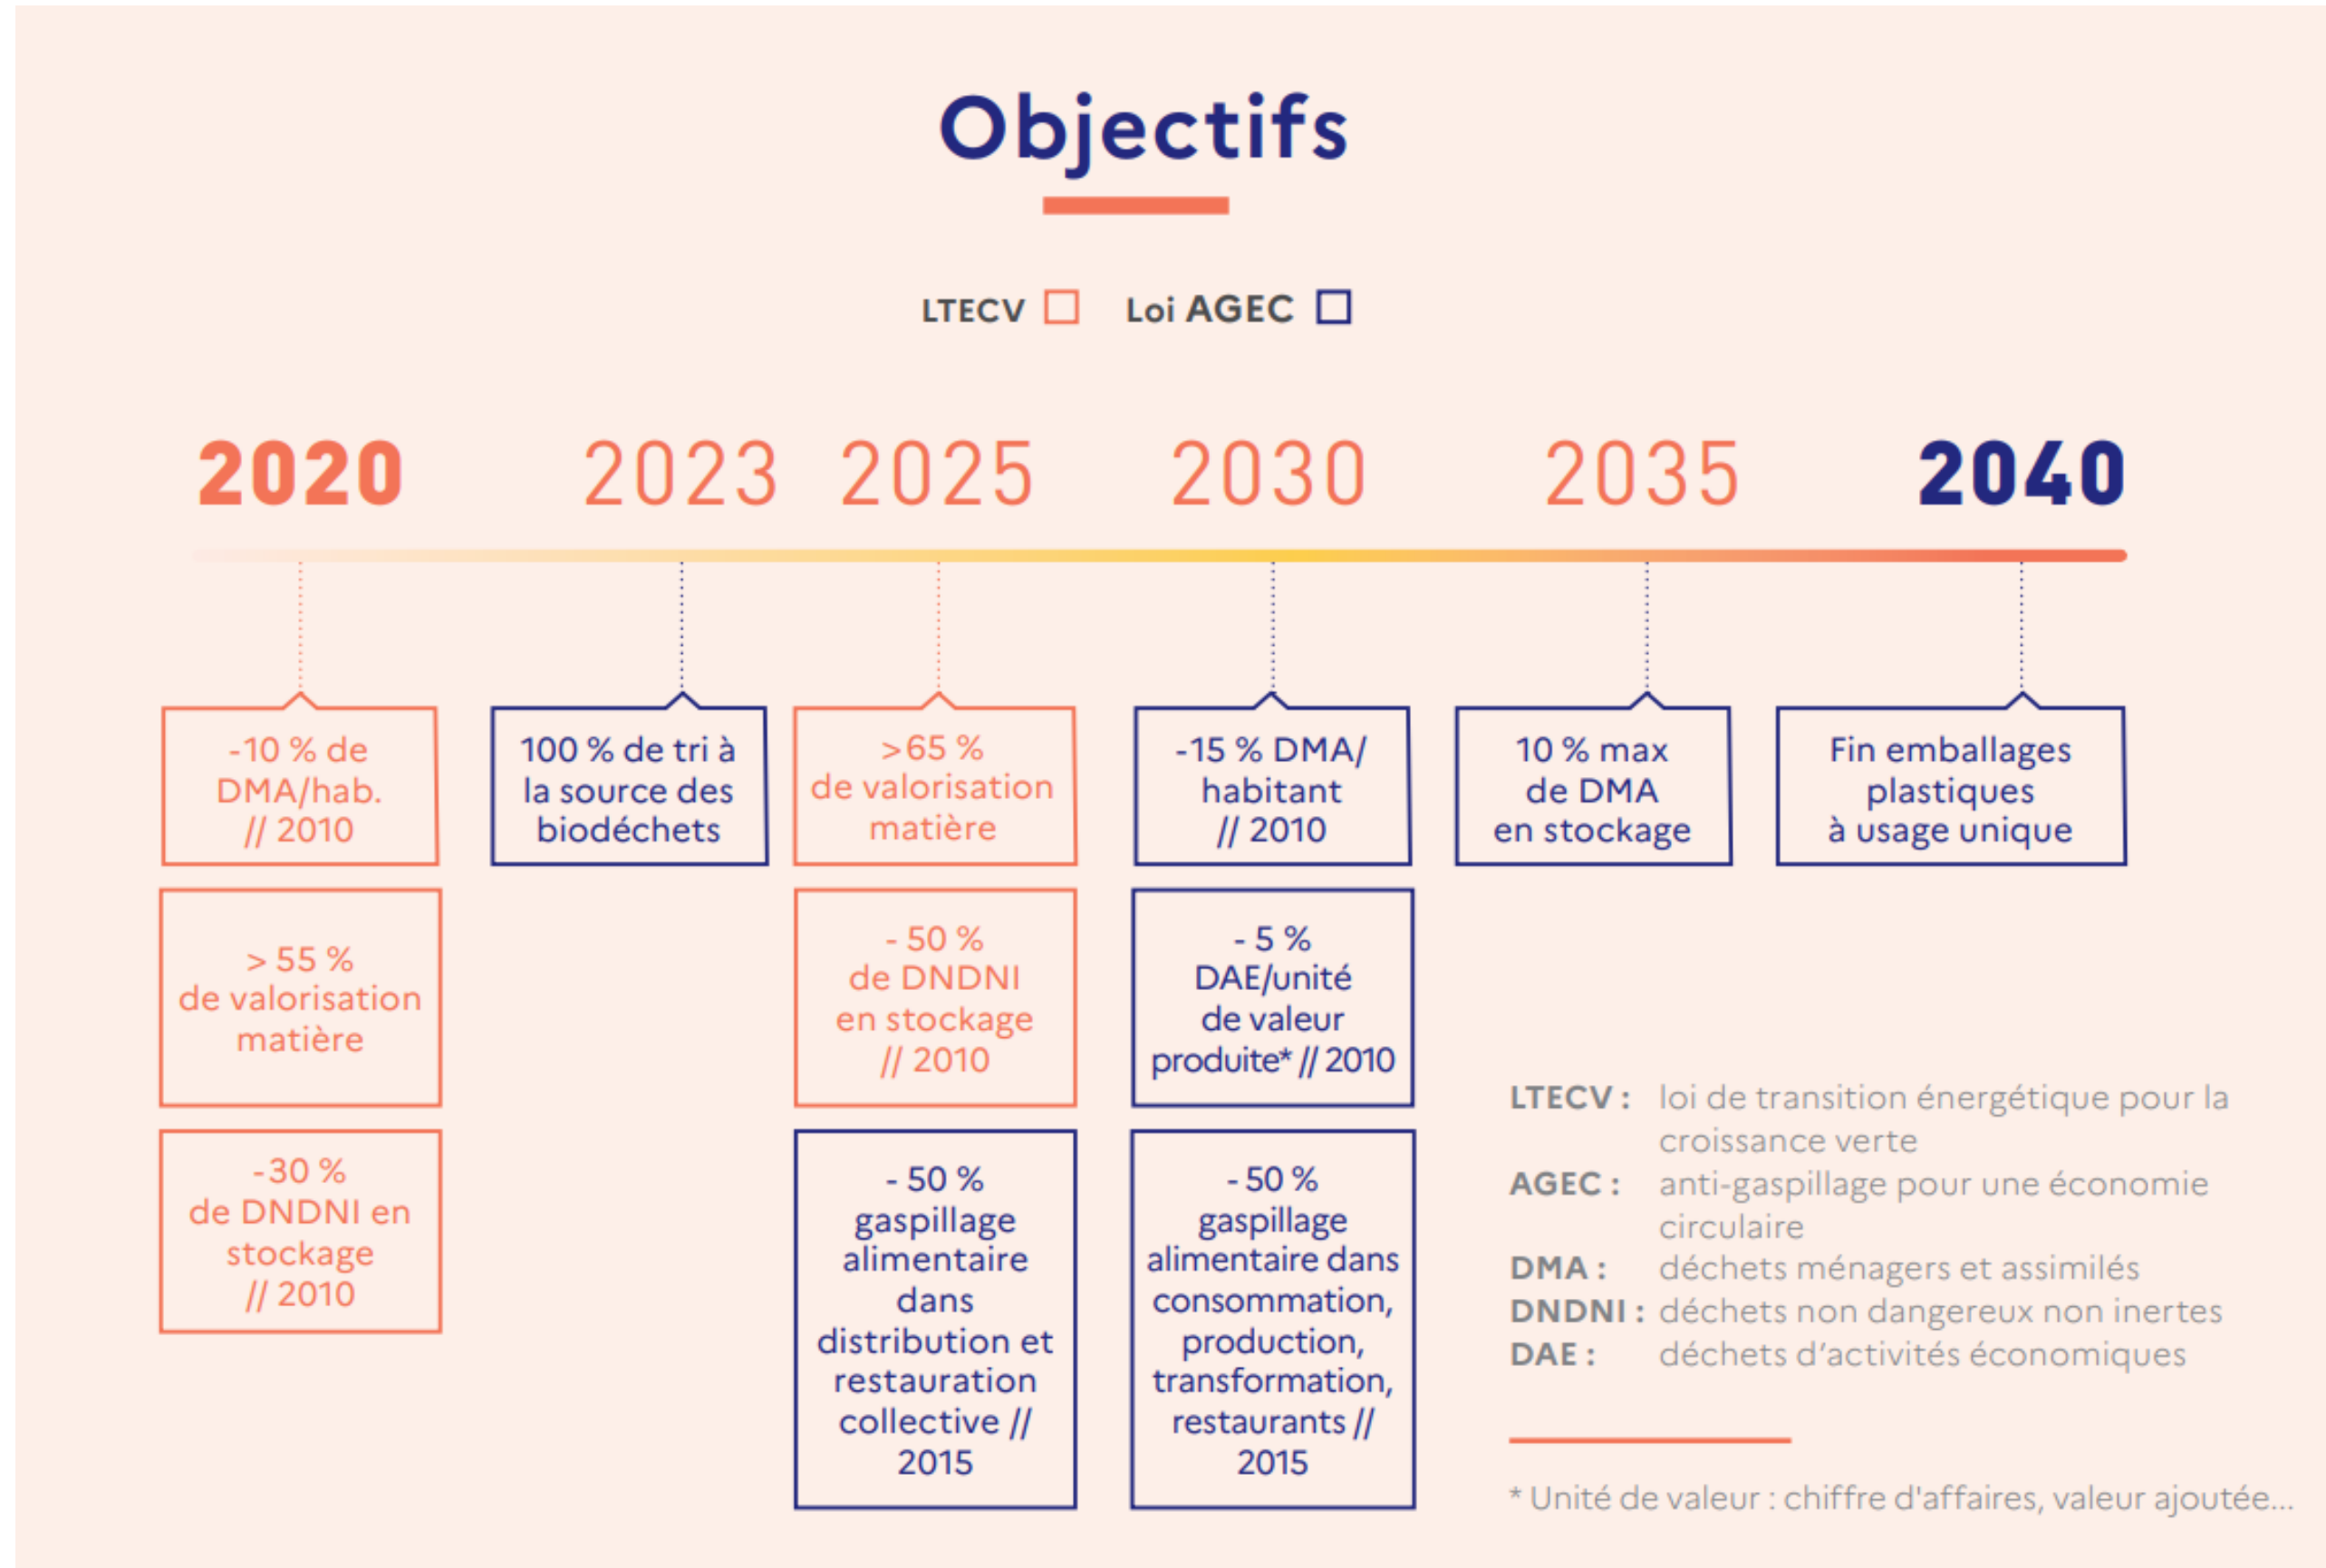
Objectifs

LTECV Loi AGEC

2020

-10 % de DMA/hab. // 2010

> 55 % de valorisation matière

-30 % de DNDNI en stockage // 2010

2023

100 % de tri à la source des biodéchets

2025

>65 % de valorisation matière

- 50 % de DNDNI en stockage // 2010

- 50 % gaspillage alimentaire dans distribution et restauration collective // 2015

2030

-15 % DMA/ habitant // 2010

- 5 % DAE/unité de valeur produite* // 2010

- 50 % gaspillage alimentaire dans consommation, production, transformation, restaurants // 2015

2035

10 % max de DMA en stockage

2040

Fin emballages plastiques à usage unique

LTECV : loi de transition énergétique pour la croissance verte
AGEC : anti-gaspillage pour une économie circulaire
DMA : déchets ménagers et assimilés
DNDNI : déchets non dangereux non inertes
DAE : déchets d'activités économiques

* Unité de valeur : chiffre d'affaires, valeur ajoutée...